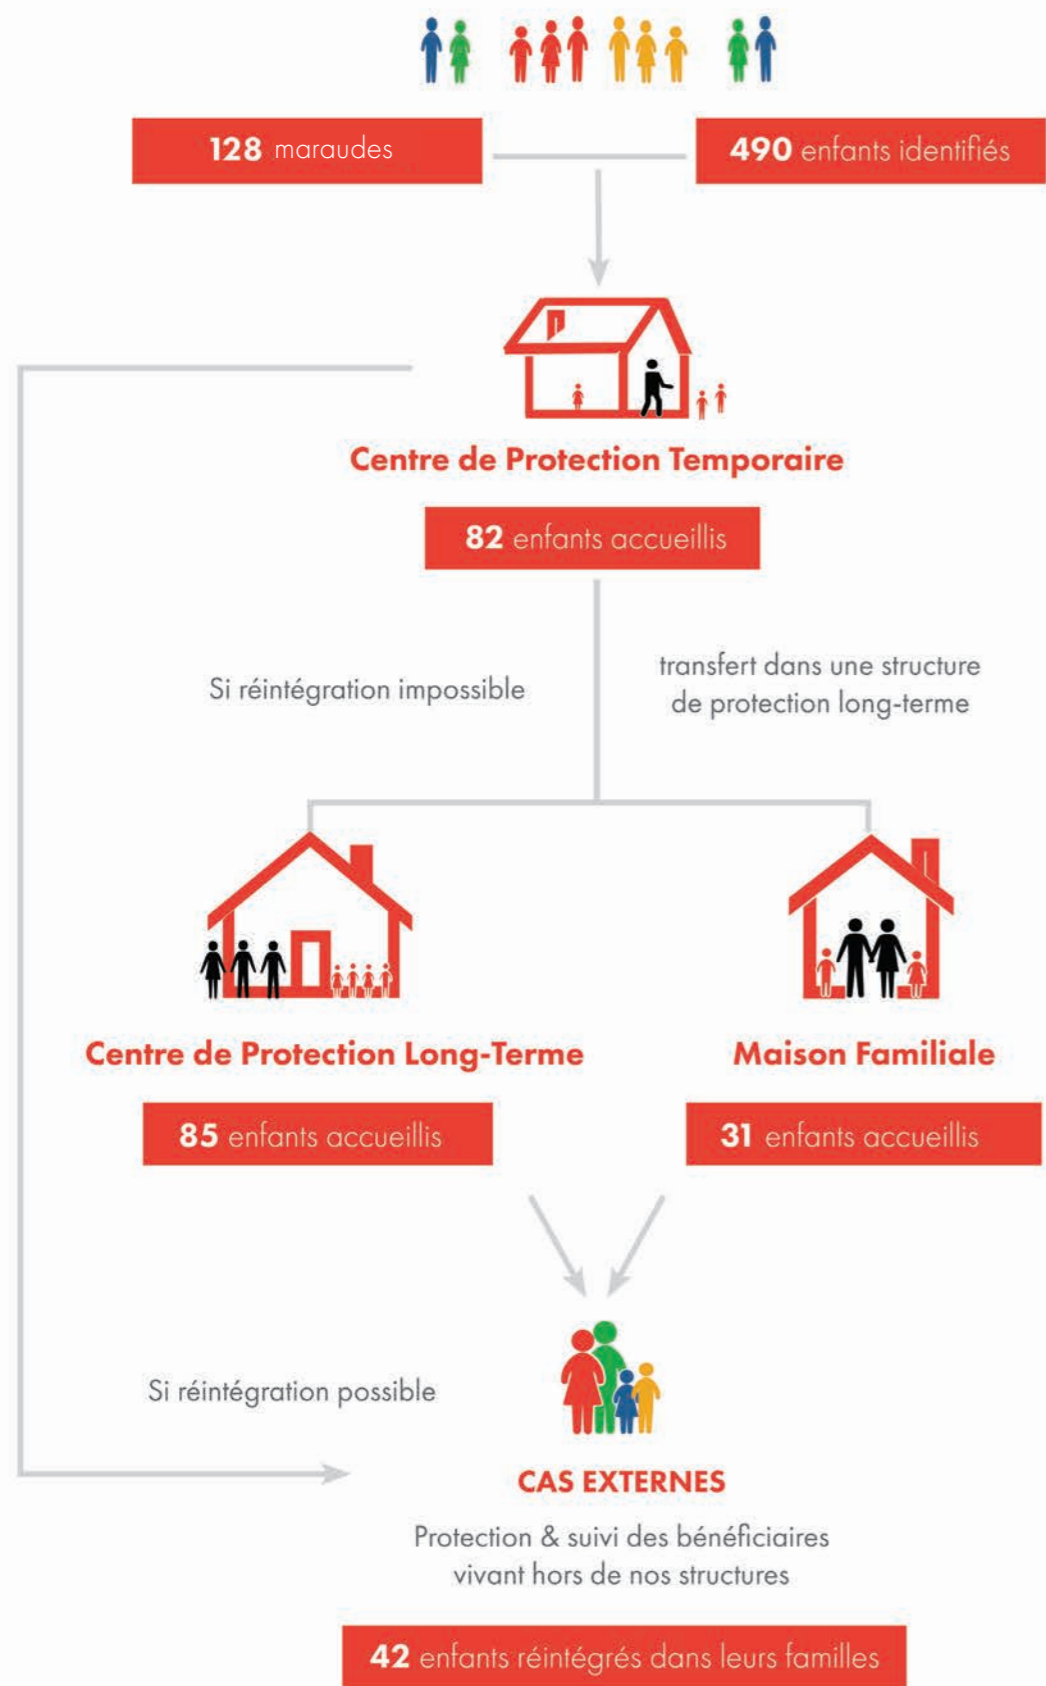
128 maraudes

490 enfants identifiés

Centre de Protection Temporaire

82 enfants accueillis

Si réintégration impossible

transfert dans une structure de protection long-terme

Centre de Protection Long-Terme

85 enfants accueillis

Maison Familiale

31 enfants accueillis

Si réintégration possible

CAS EXTERNES

Protection & suivi des bénéficiaires vivant hors de nos structures

42 enfants réintégrés dans leurs familles